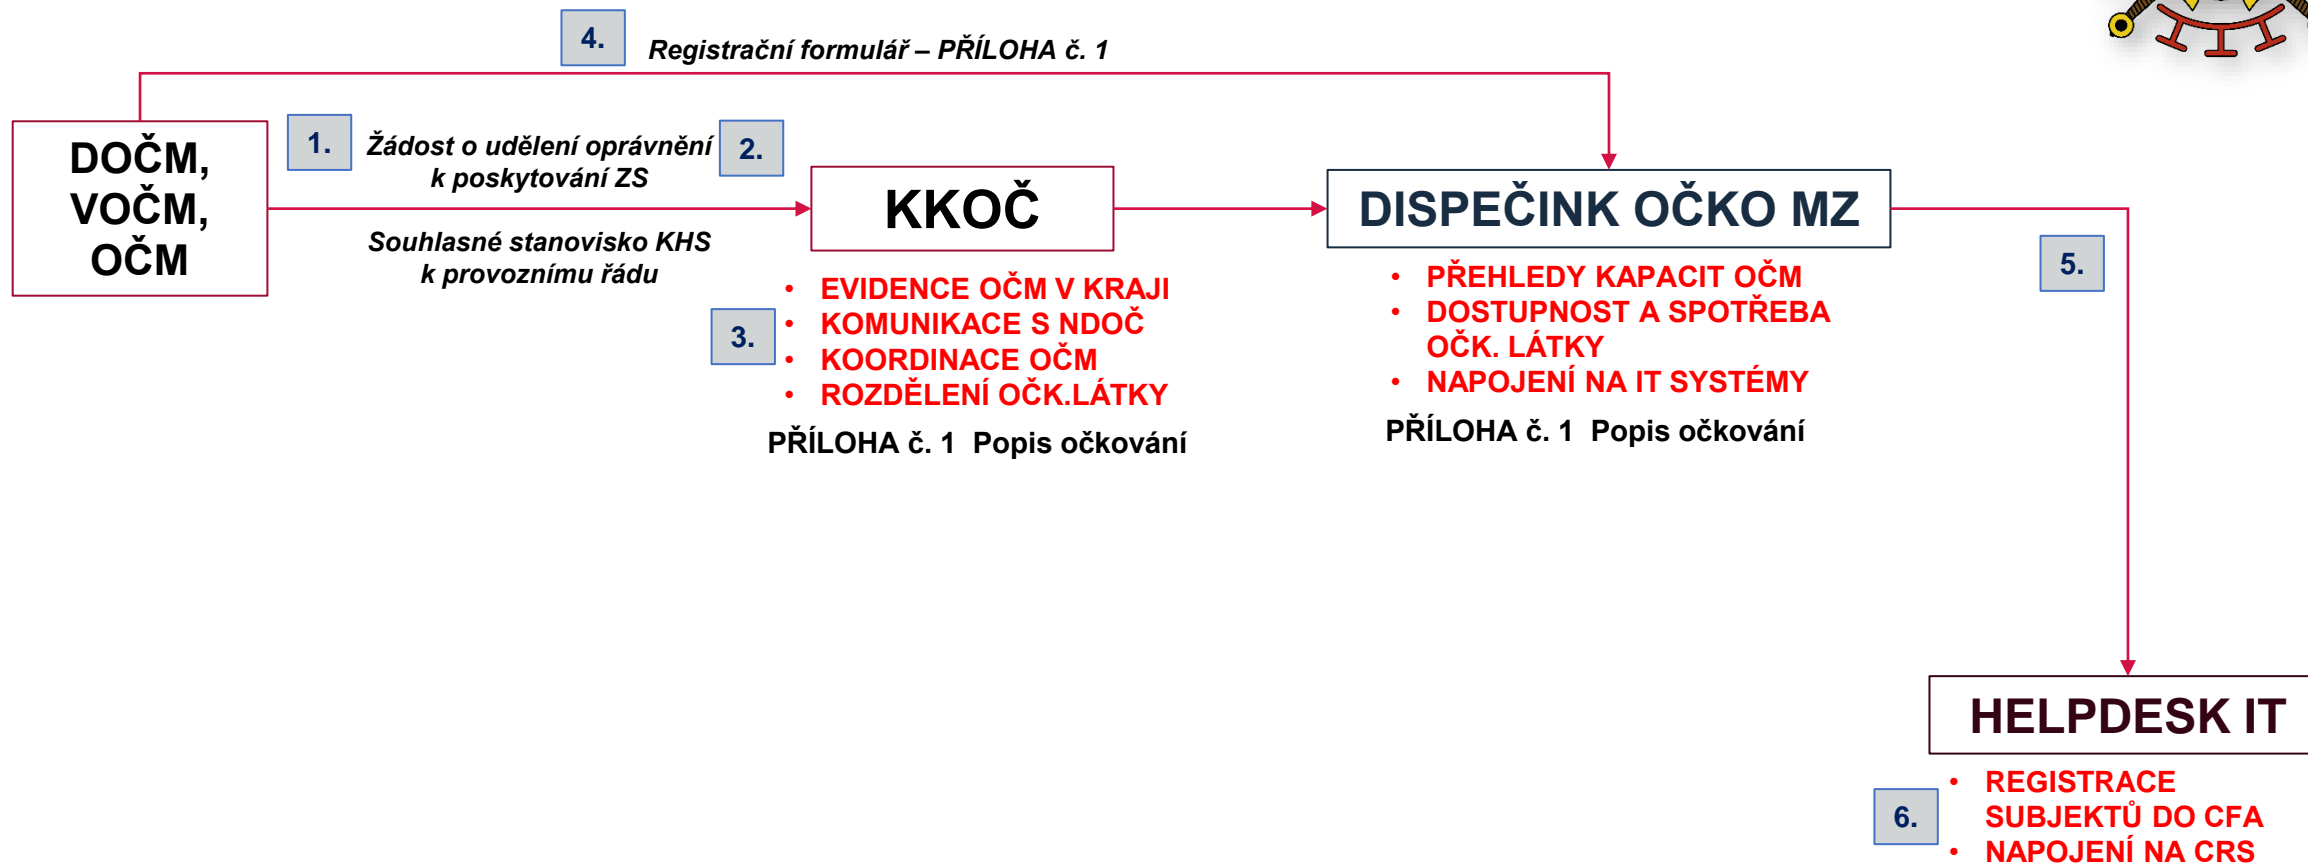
4. Registrační formulář – PŘÍLOHA č. 1

DOČM, VOČM, OČM

1. Žádost o udělení oprávnění k poskytování ZS

2.

Souhlasné stanovisko KHS k provoznímu řádu

KKOČ

3.

- EVIDENCE OČM V KRAJI
- KOMUNIKACE S NDOČ
- KOORDINACE OČM
- ROZDĚLENÍ OČK.LÁTKY

PŘÍLOHA č. 1 Popis očkování

DISPEČINK OČKO MZ

- PŘEHLEDY KAPACIT OČM
- DOSTUPNOST A SPOTŘEBA OČK. LÁTKY
- NAPOJENÍ NA IT SYSTÉMY

PŘÍLOHA č. 1 Popis očkování

5.

HELPDESK IT

6.

- REGISTRACE SUBJEKTŮ DO CFA
- NAPOJENÍ NA CRS